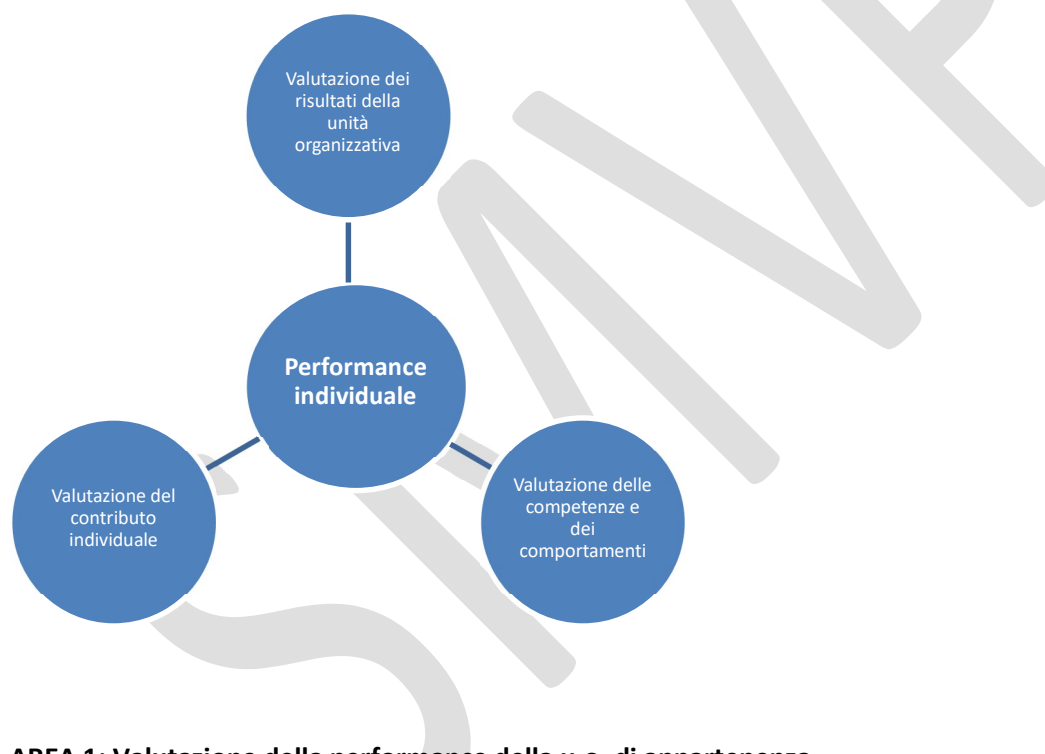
Valutazione dei risultati della unità organizzativa

Performance individuale

Valutazione del contributo individuale

Valutazione delle competenze e dei comportamenti

SIMPAF

AREA 1: Valutazione della performance della u. o. di appartenenza